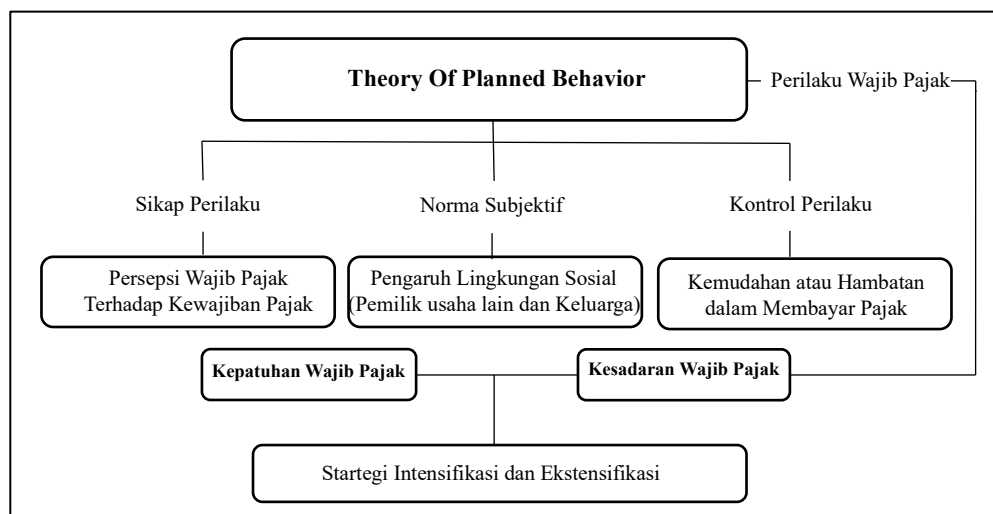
Theory Of Planned Behavior

Perilaku Wajib Pajak

Sikap Perilaku

Norma Subjektif

Kontrol Perilaku

Persepsi Wajib Pajak Terhadap Kewajiban Pajak

Pengaruh Lingkungan Sosial (Pemilik usaha lain dan Keluarga)

Kemudahan atau Hambatan dalam Membayar Pajak

Kepatuhan Wajib Pajak

Kesadaran Wajib Pajak

Startegi Intensifikasi dan Ekstensifikasi